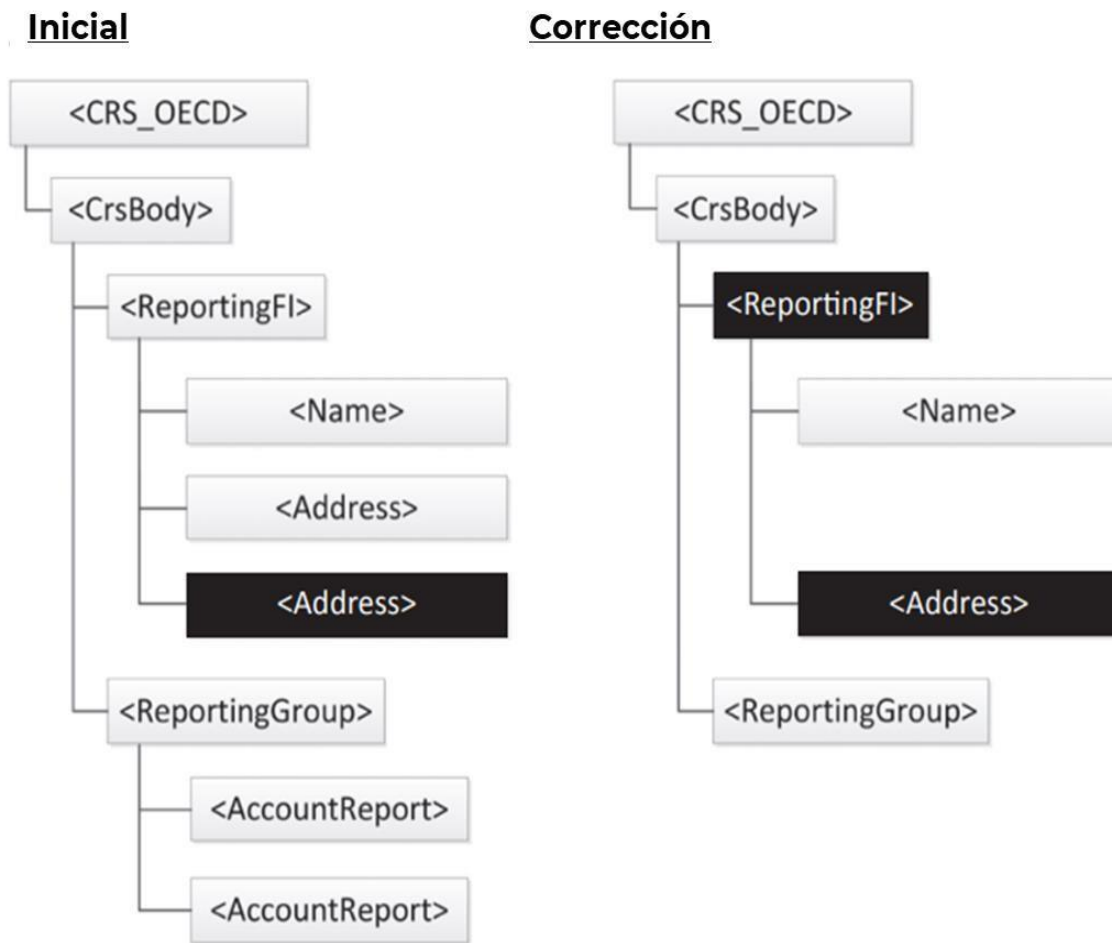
Inicial

<CRS_OECD>

<CrsBody>

<ReportingFI>

<Name>

<Address>

<Address>

<ReportingGroup>

<AccountReport>

<AccountReport>

Corrección

<CRS_OECD>

<CrsBody>

<ReportingFI>

<Name>

<Address>

<ReportingGroup>